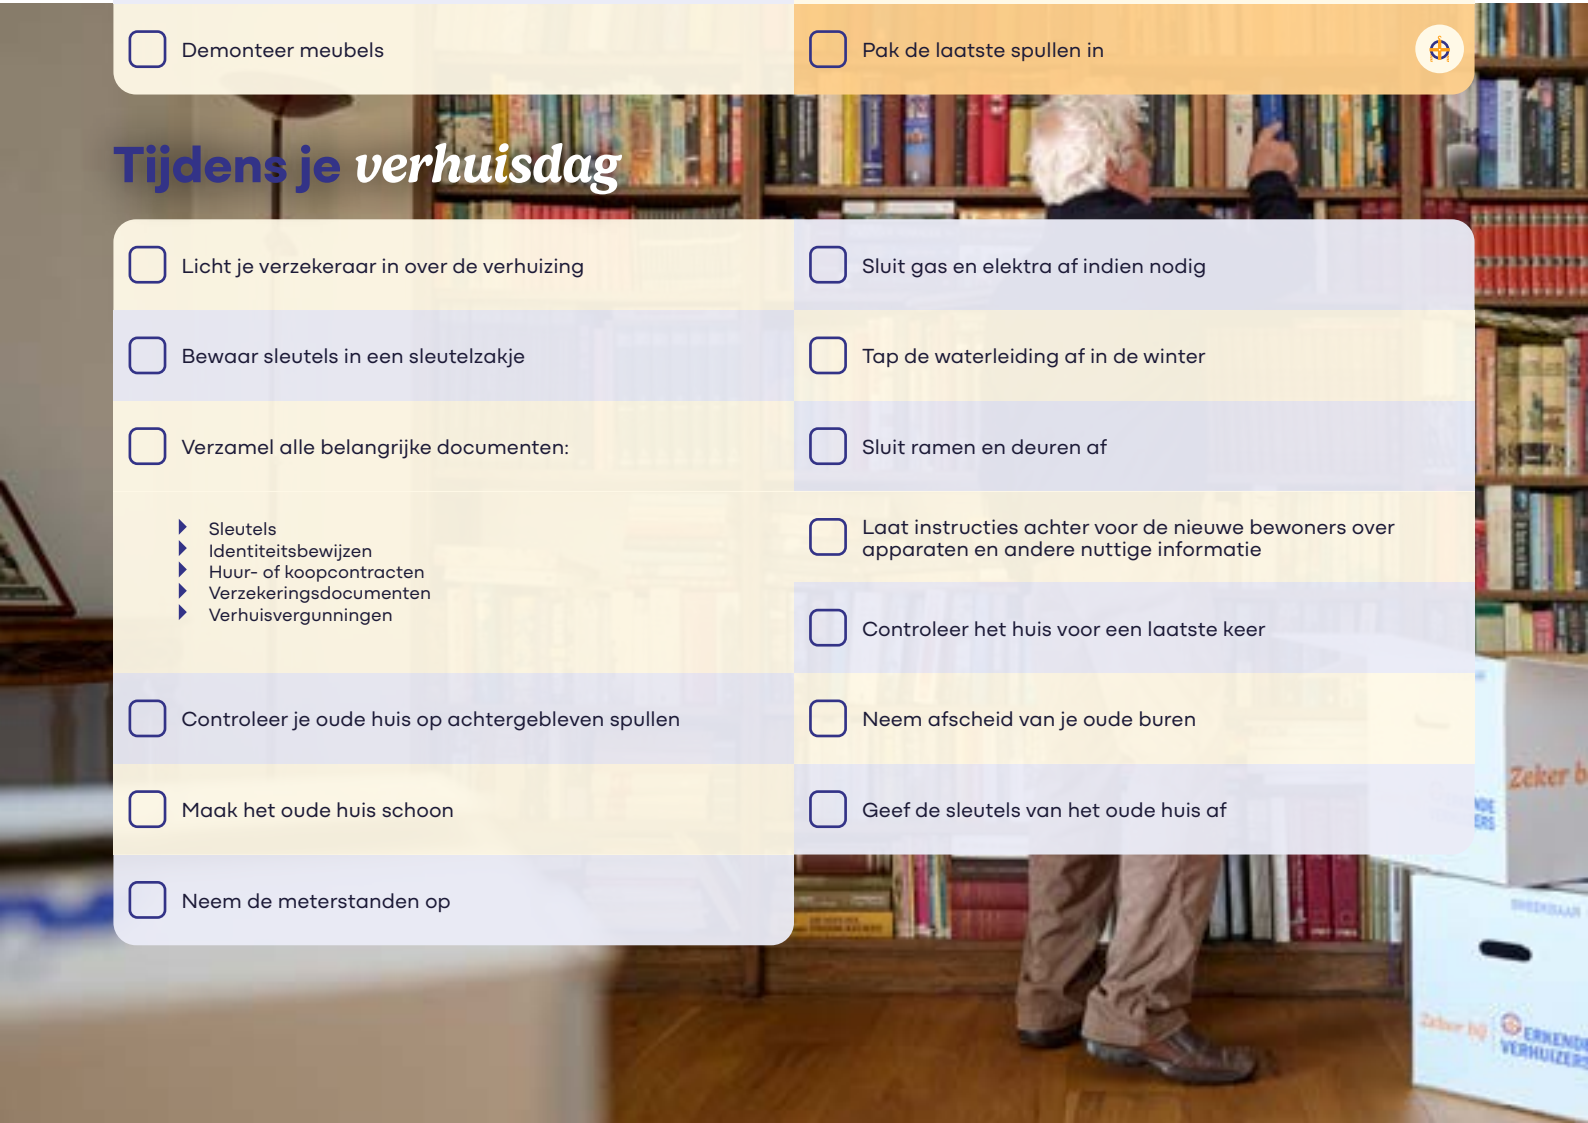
Demonteer meubels

Pak de laatste spullen in

Tijdens je verhuisdag

Licht je verzekeraar in over de verhuizing

Sluit gas en elektra af indien nodig

Bewaar sleutels in een sleutelzakje

Tap de waterleiding af in de winter

Verzamel alle belangrijke documenten:

Sluit ramen en deuren af

- Sleutels
- Identiteitsbewijzen
- Huur- of koopcontracten
- Verzekeringsdocumenten
- Verhuisvergunningen

Laat instructies achter voor de nieuwe bewoners over apparaten en andere nuttige informatie

Controleer het huis voor een laatste keer

Controleer je oude huis op achtergebleven spullen

Neem afscheid van je oude buren

Maak het oude huis schoon

Geef de sleutels van het oude huis af

Neem de meterstanden op

Zeker b

Zeker bij ERKENDE VERHUIZERS